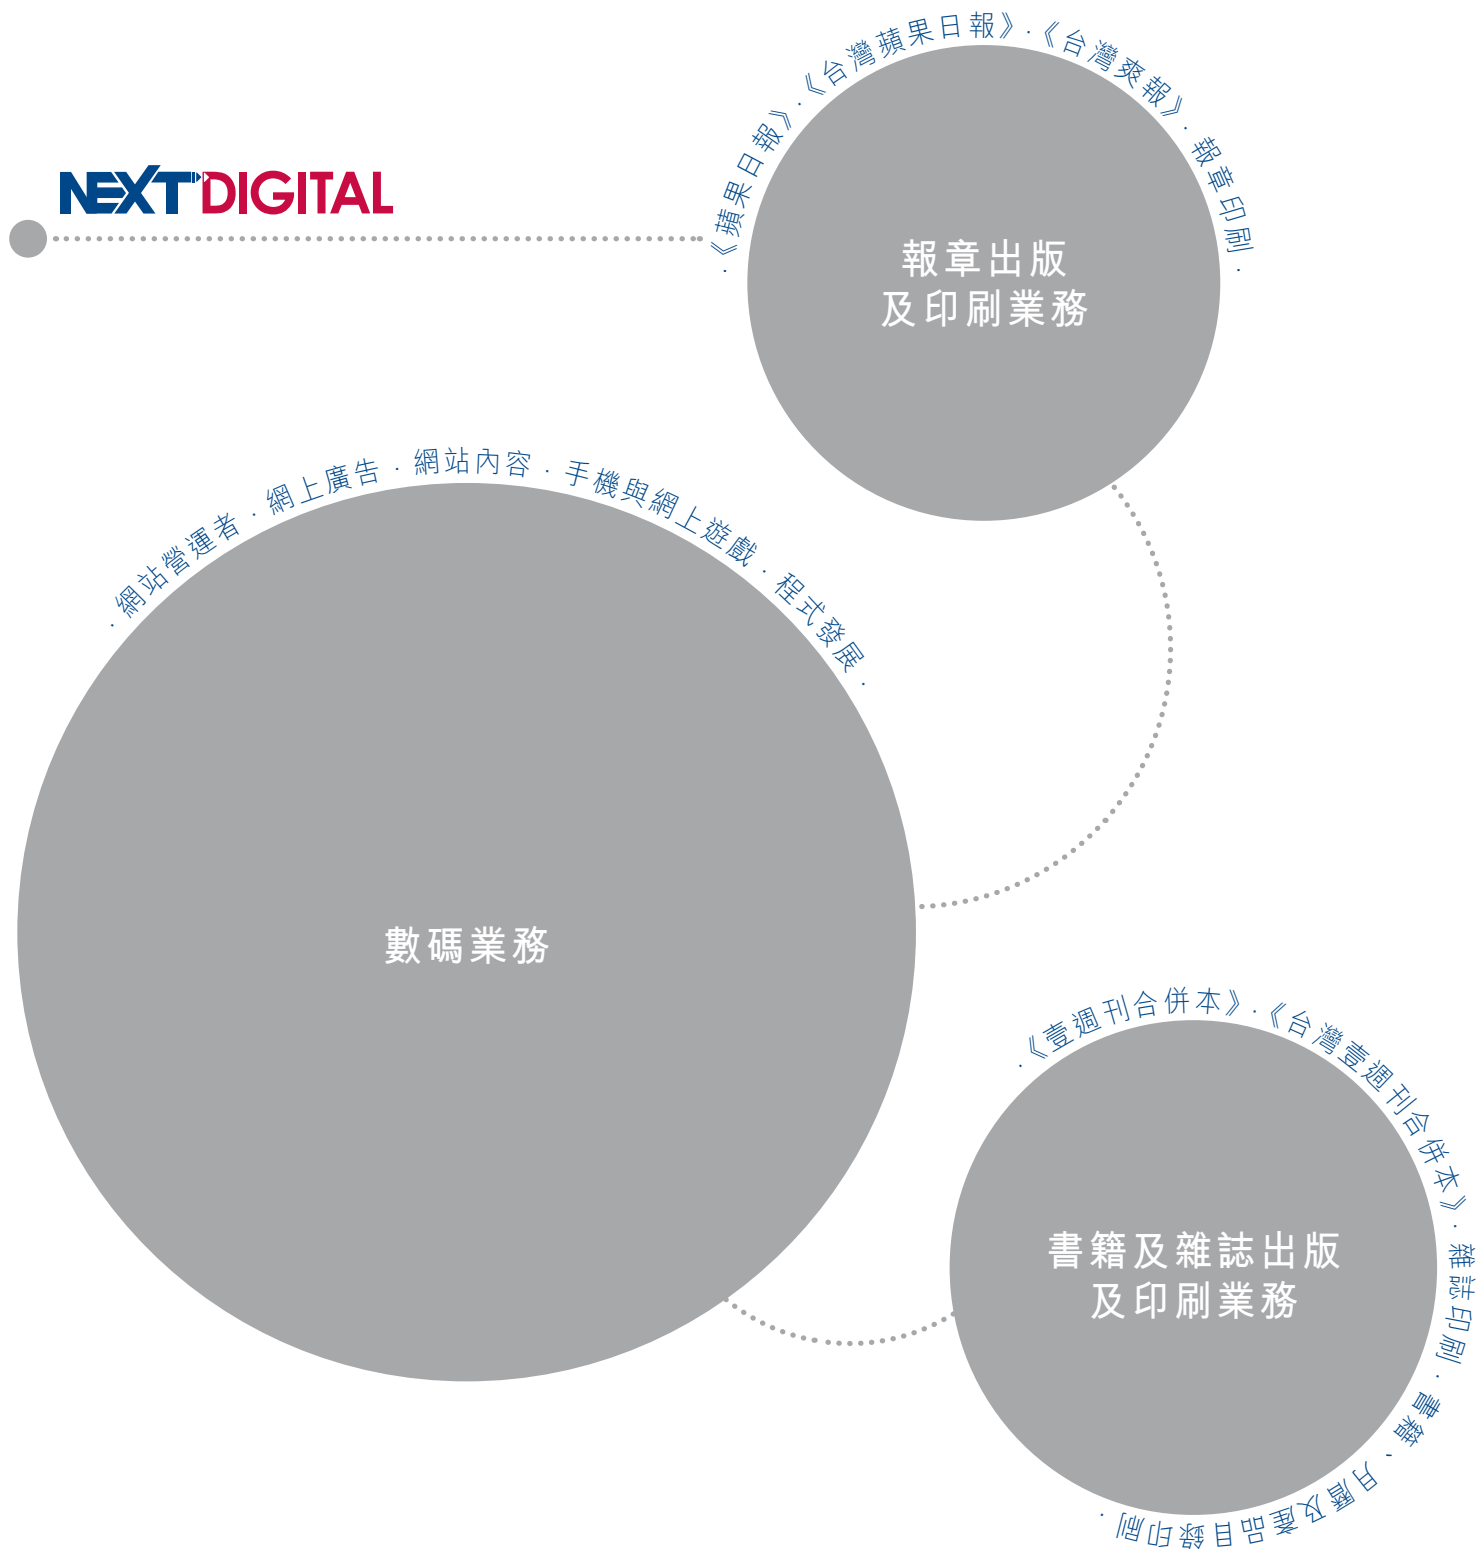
NEXT DIGITAL

·《蘋果日報》·《台灣蘋果日報》·《台灣爽報》·報章印刷·

報章出版
及印刷業務

·網站營運者·網上廣告·網站內容·手機與網上遊戲·程式發展·

數碼業務

·《壹週刊合併本》·《台灣壹週刊合併本》·雜誌印刷·書籍·月曆及產品目錄印刷·

書籍及雜誌出版
及印刷業務